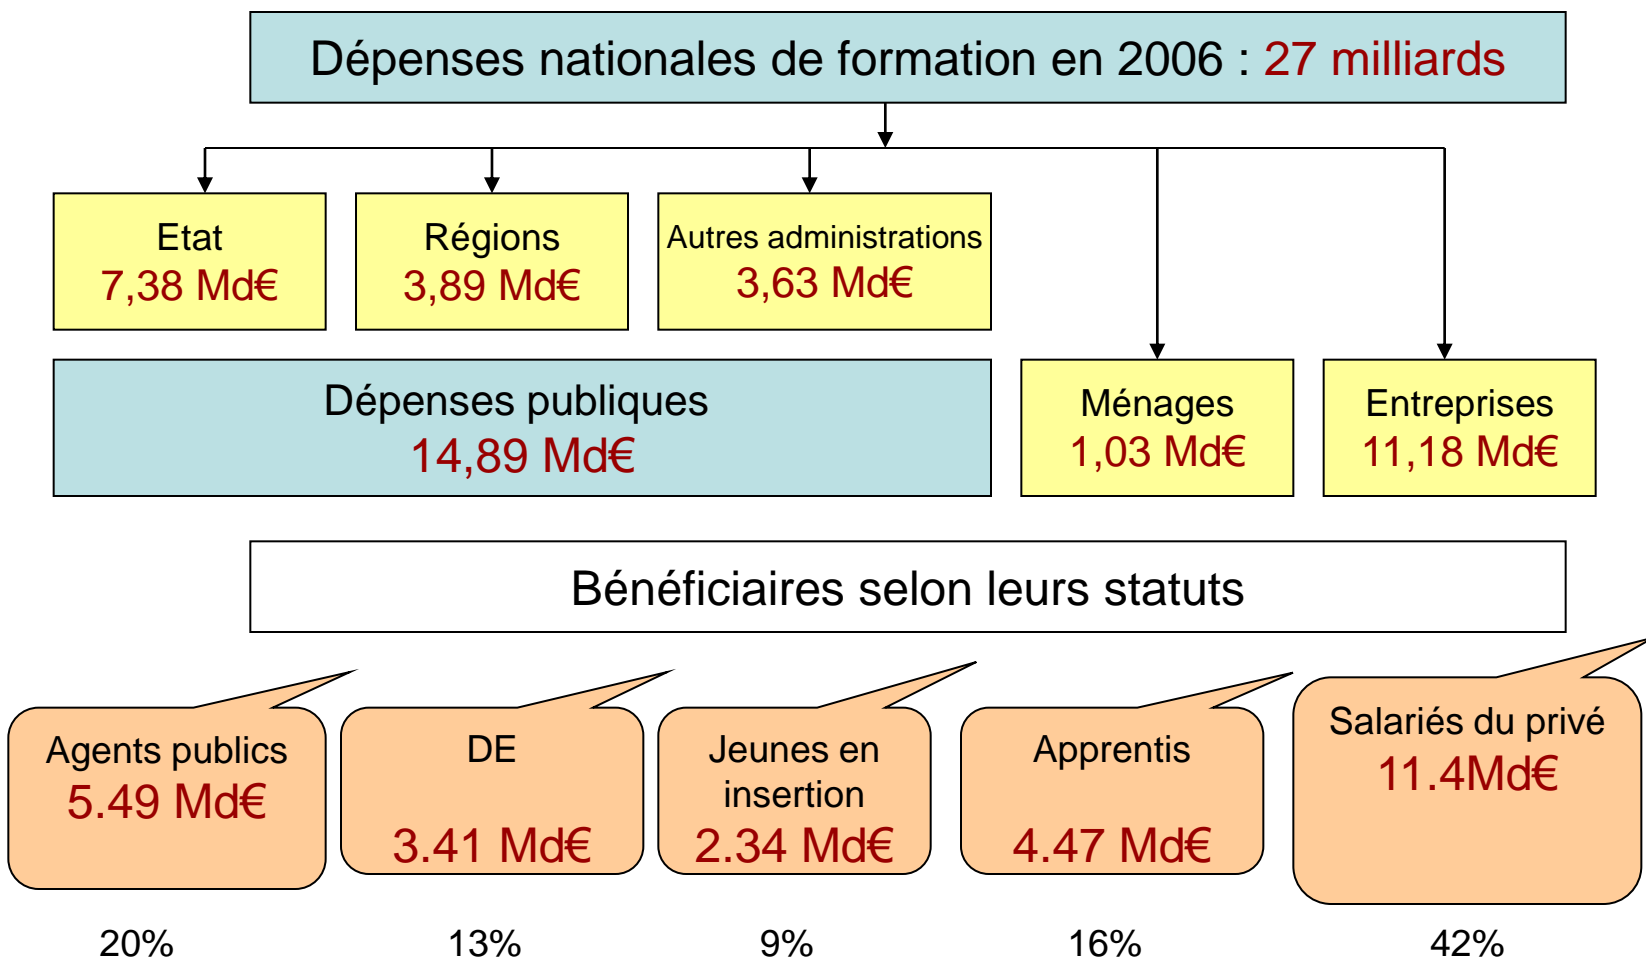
Dépenses nationales de formation en 2006 : 27 milliards

Etat
7,38 Md€

Régions
3,89 Md€

Autres administrations
3,63 Md€

Dépenses publiques
14,89 Md€

Ménages
1,03 Md€

Entreprises
11,18 Md€

Bénéficiaires selon leurs statuts

Agents publics
5.49 Md€

DE
3.41 Md€

Jeunes en insertion
2.34 Md€

Apprentis
4.47 Md€

Salariés du privé
11.4Md€

20%

13%

9%

16%

42%